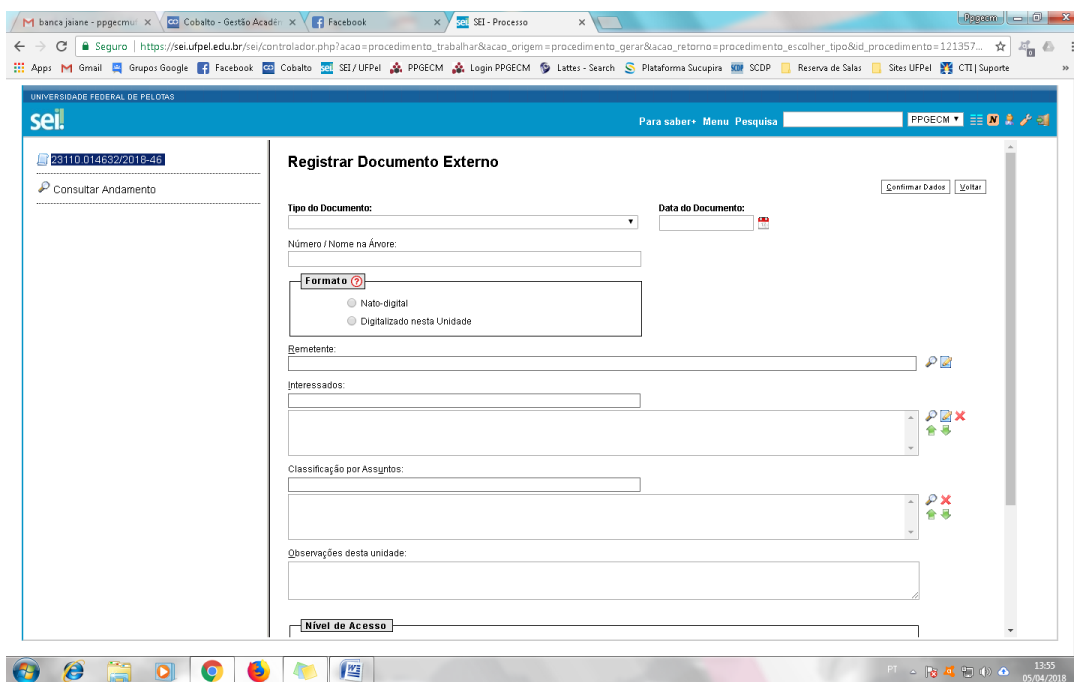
banca jaiane - ppgecmu ×
Cobalto - Gestão Acadê ×
Facebook ×
SEI - Processo ×
Ppgecm

Seguro | https://sei.ufpel.edu.br/sei/controlador.php?acao=procedimento_trabalhar&acao_origem=procedimento_gerar&acao_retorno=procedimento_escolher_tipo&id_procedimento=121357...

Apps Gmail Grupos Google Facebook Cobalto SEI / UFPel PPGECM Login PPGECM Lattes - Search Plataforma Sucupira SCDP Reserva de Salas Sites UFPel CTI | Suporte

UNIVERSIDADE FEDERAL DE PELOTAS
sei!
Para saber+ Menu Pesquisa PPGECM

23110.014632/2018-46
Consultar Andamento

Registrar Documento Externo

Confirmar Dados Voltar

Tipo do Documento:
Data do Documento:

Número / Nome na Árvore:

Formato
Nato-digital
Digitalizado nesta Unidade

Remetente:

Interessados:

Classificação por Assuntos:

Observações desta unidade:

Nível de Acesso

PT 13:55 05/04/2018